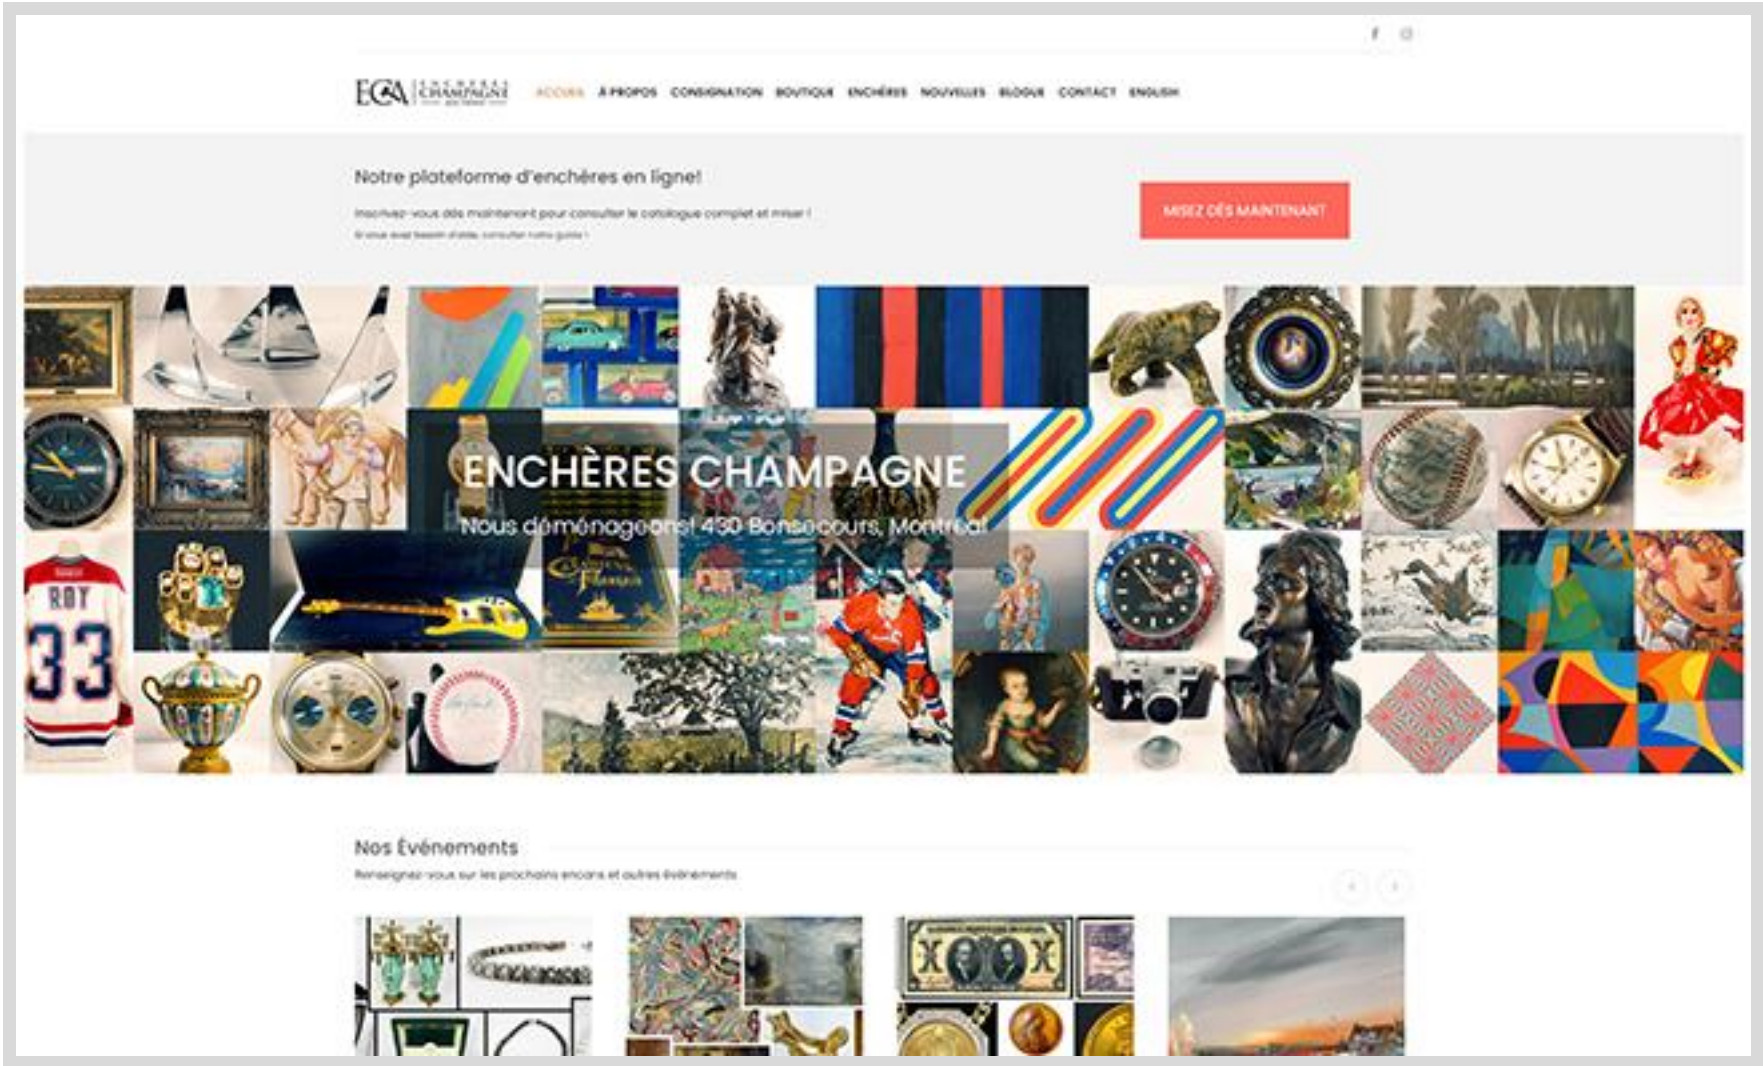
ECA ENCHÈRES CHAMPAGNE

ACCUEIL À PROPOS CONSIGNATION BOUTIQUE ENCHÈRES NOUVELLES BLOGUE CONTACT ENGLISH

Notre plateforme d'enchères en ligne!

Inscrivez-vous dès maintenant pour consulter le catalogue complet et miser !

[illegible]

MISEZ DÈS MAINTENANT

ENCHÈRES CHAMPAGNE

Nous déménageons! 430 Bonsecours, Montréal

ROY 33

Nos Événements

Renseignez-vous sur les prochains encans et autres événements